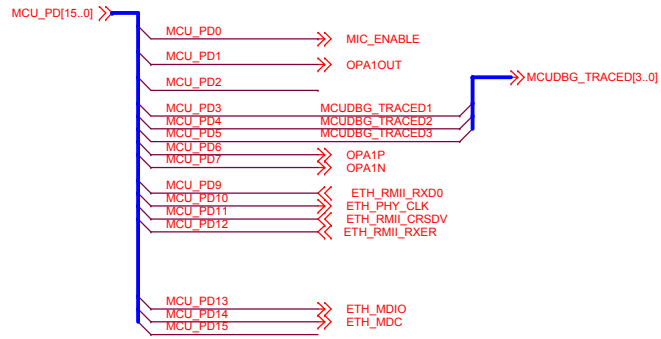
MCU_PD[15..0]

MCU_PD0
MIC_ENABLE
MCU_PD1
OPA1OUT
MCU_PD2
MCUDBG_TRACED[3..0]
MCU_PD3
MCUDBG_TRACED1
MCU_PD4
MCUDBG_TRACED2
MCU_PD5
MCUDBG_TRACED3
MCU_PD6
OPA1P
MCU_PD7
OPA1N
MCU_PD9
ETH_RMII_RXD0
MCU_PD10
ETH_PHY_CLK
MCU_PD11
ETH_RMII_CRSDV
MCU_PD12
ETH_RMII_RXER
MCU_PD13
ETH_MDIO
MCU_PD14
ETH_MDC
MCU_PD15